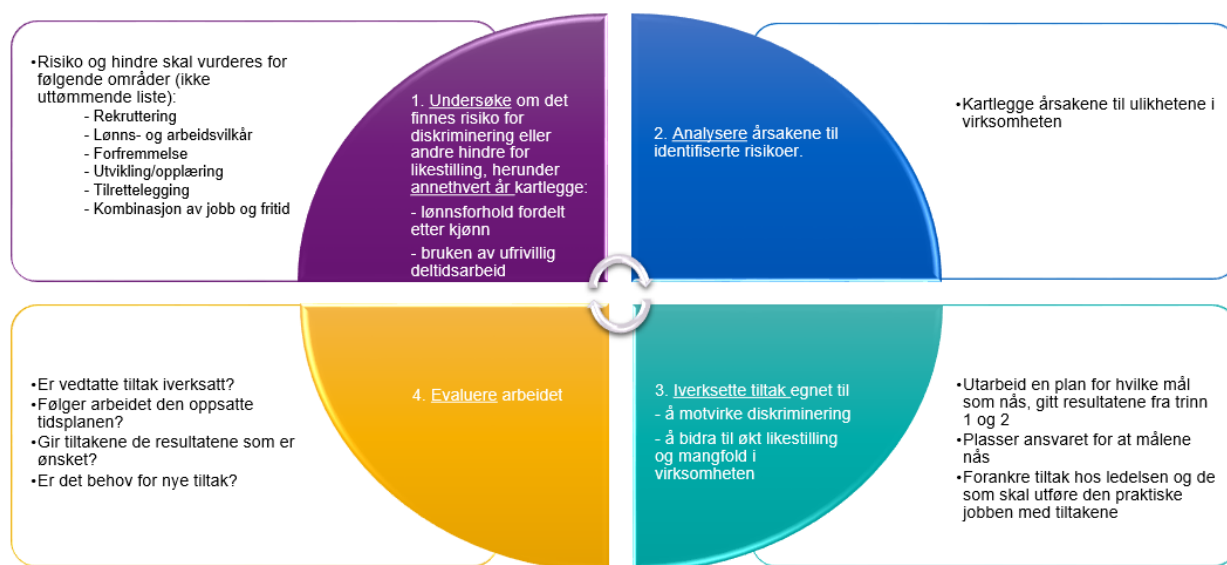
•Risiko og hindre skal vurderes for følgende områder (ikke uttømmende liste):
- Rekruttering
- Lønns- og arbeidsvilkår
- Forfremmelse
- Utvikling/opplæring
- Tilrettelegging
- Kombinasjon av jobb og fritid

1. Undersøke om det finnes risiko for diskriminering eller andre hindre for likestilling, herunder annethvert år kartlegge:
- lønnsforhold fordelt etter kjønn
- bruken av ufrivillig deltidsarbeid

2. Analysere årsakene til identifiserte risikoer.

•Kartlegge årsakene til ulikhetene i virksomheten

•Er vedtatte tiltak iverksatt?
•Følger arbeidet den oppsatte tidsplanen?
•Gir tiltakene de resultatene som er ønsket?
•Er det behov for nye tiltak?

4. Evaluere arbeidet

3. Iverksette tiltak egnet til
- å motvirke diskriminering
- å bidra til økt likestilling og mangfold i virksomheten

•Utarbeid en plan for hvilke mål som nås, gitt resultatene fra trinn 1 og 2
•Plasser ansvaret for at målene nås
•Forankre tiltak hos ledelsen og de som skal utføre den praktiske jobben med tiltakene